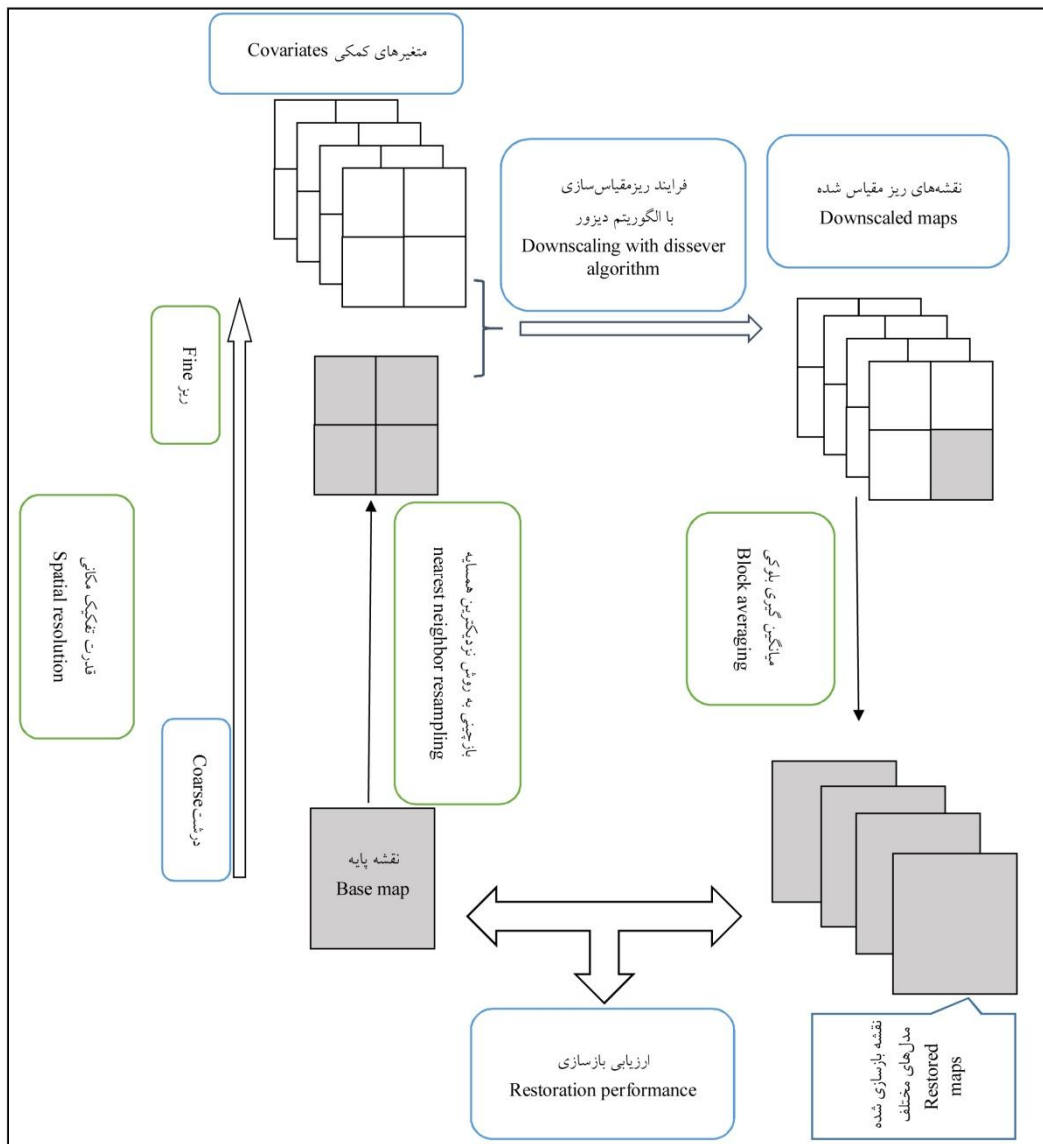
متغیرهای کمکی Covariates

فرایند ریزمقیاس‌سازی
با الگوریتم دیزور
Downscaling with dissever algorithm

نقشه‌های ریز مقیاس شده
Downscaled maps

Fine
ریز

قدرت تفکیک مکانی
Spatial resolution

Coarse
درشت

بازچینی به روش نزدیکترین همسایه
nearest neighbor resampling

میانگین گیری بلوکی
Block averaging

نقشه پایه
Base map

ارزیابی بازسازی
Restoration performance

نقشه بازسازی شده
مدل‌های مختلف
Restored maps